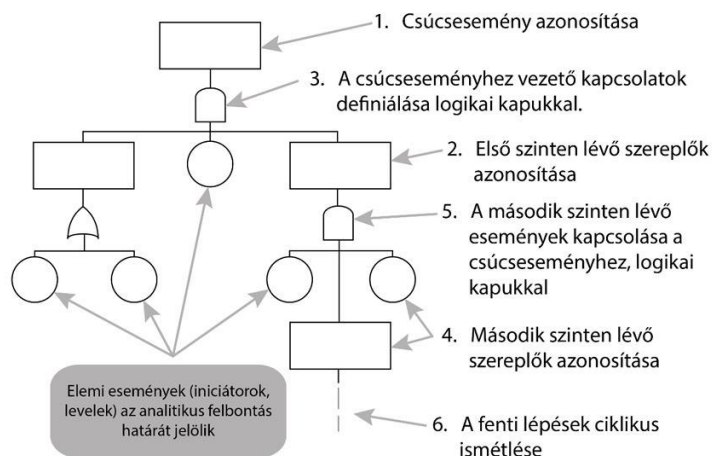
1. Csúcsesemény azonosítása

3. A csúcseseményhez vezető kapcsolatok definiálása logikai kapukkal.

2. Első szinten lévő szereplők azonosítása

5. A második szinten lévő események kapcsolása a csúcseseményhez, logikai kapukkal

4. Második szinten lévő szereplők azonosítása

Elemi események (iniciátorok, levelek) az analitikus felbontás határát jelölik

6. A fenti lépések ciklikus ismétlése